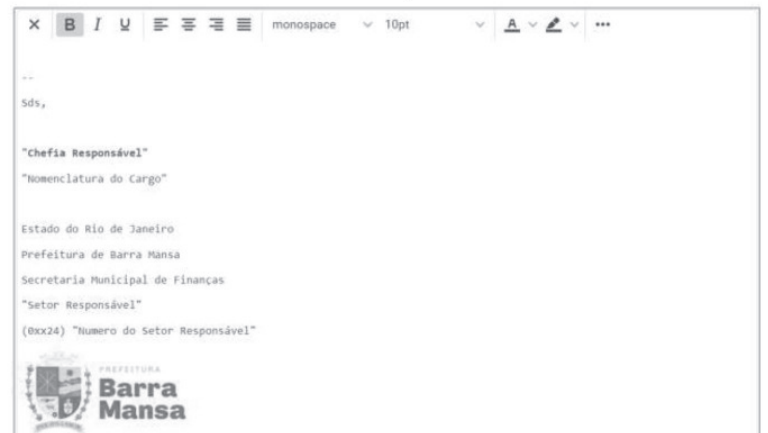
× B I U monospace 10pt A ...

--

Sds,

"Chefia Responsável"

"Nomenclatura do Cargo"

Estado do Rio de Janeiro

Prefeitura de Barra Mansa

Secretaria Municipal de Finanças

"Setor Responsável"

(0xx24) "Numero do Setor Responsável"

PREFEITURA
Barra
Mansa